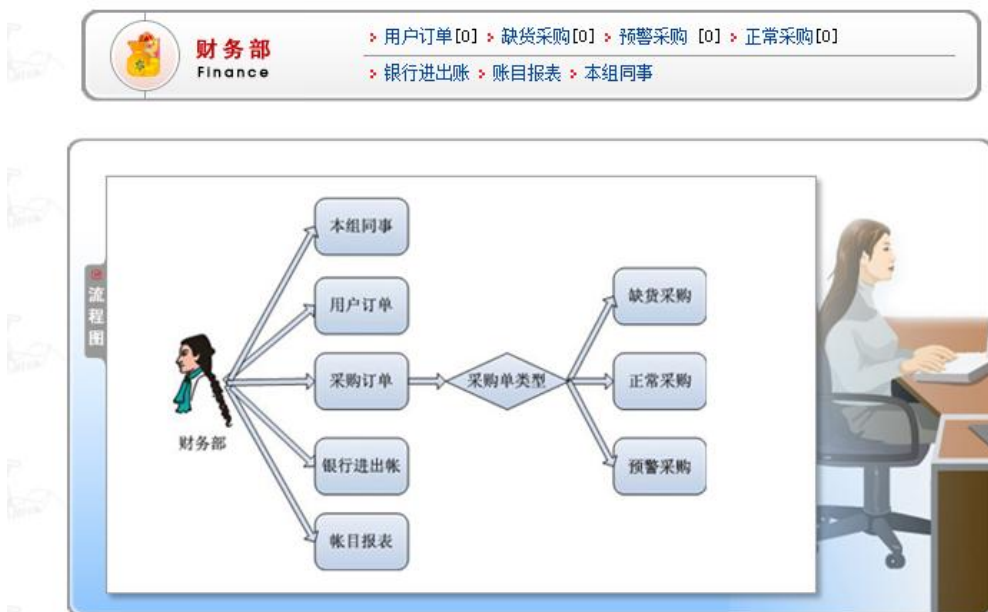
财务部
Finance

› 用户订单[0] › 缺货采购[0] › 预警采购 [0] › 正常采购[0]
› 银行进出账 › 账目报表 › 本组同事

流程图

财务部

本组同事

用户订单

采购订单

银行进出帐

帐目报表

采购单类型

缺货采购

正常采购

预警采购